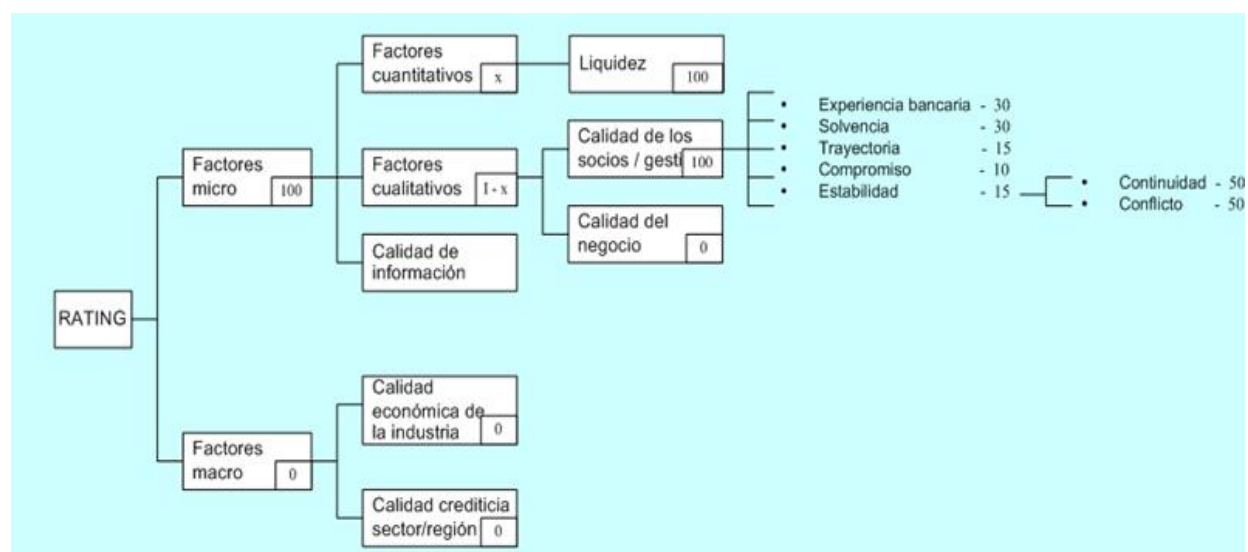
RATING

Factores micro 100

Factores cuantitativos x

Liquidez 100

Factores cualitativos 1 - x

Calidad de los socios / gesti 100

• Experiencia bancaria - 30
• Solvencia - 30
• Trayectoria - 15
• Compromiso - 10
• Estabilidad - 15

• Continuidad - 50
• Conflicto - 50

Calidad del negocio 0

Calidad de información

Factores macro 0

Calidad económica de la industria 0

Calidad crediticia sector/región 0